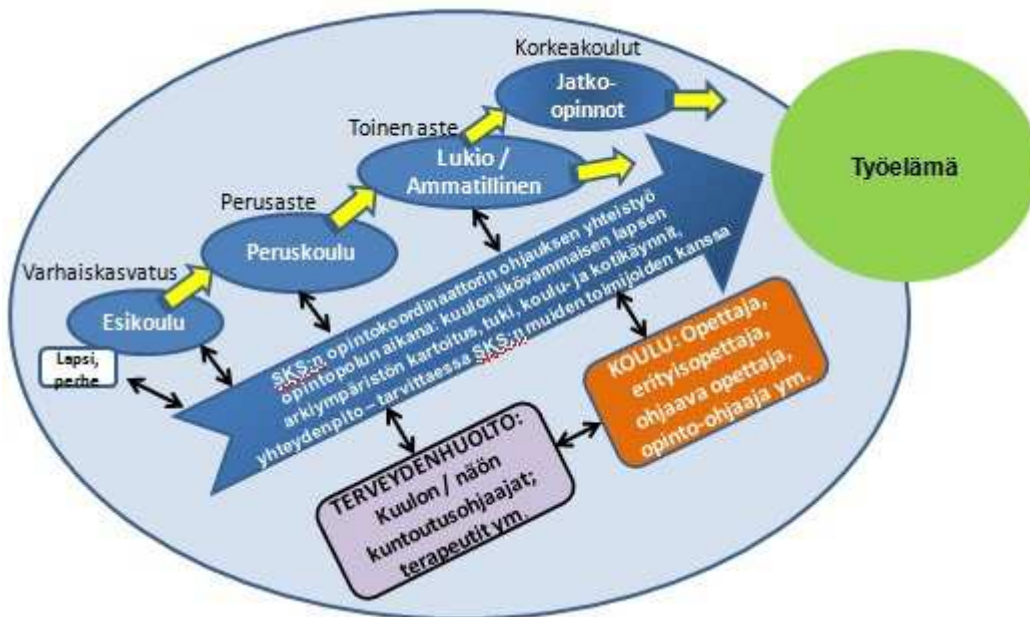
Korkeakoulut

Jatko-opinnot

Toinen aste

Lukio / Ammatillinen

Perusaste

Peruskoulu

Varhaiskasvatus

Esikoulu

Lapsi, perhe

Työelämä

SKS:n opintokoordinaattorin ohjauksen yhteistyö opintopolun aikana: kuulonäkövammaisen lapsen arkiympäristön kartoitus, tuki, koulu- ja kotikäynnit, yhteydenpito – tarvittaessa SKS:n muiden toimijoiden kanssa

KOULU: Opettaja, erityisopettaja, ohjaava opettaja, opinto-ohjaaja ym.

TERVEYDENHUOLTO: Kuulon / näön kuntoutusohjaajat, terapeutit ym.